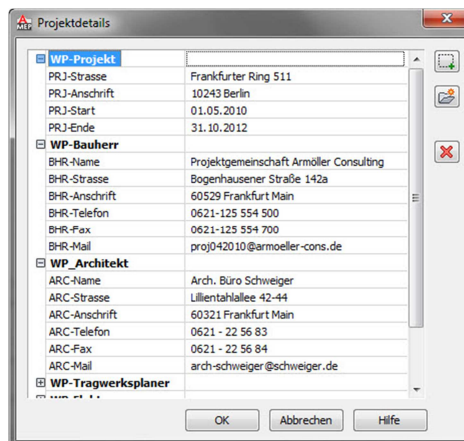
Projektdetails

| | |
|---|---|
| WP-Projekt | |
| PRJ-Strasse | Frankfurter Ring 511 |
| PRJ-Anschrift | 10243 Berlin |
| PRJ-Start | 01.05.2010 |
| PRJ-Ende | 31.10.2012 |
| WP-Bauherr | |
| BHR-Name | Projektgemeinschaft Armöller Consulting |
| BHR-Strasse | Bogenhausener Straße 142a |
| BHR-Anschrift | 60529 Frankfurt Main |
| BHR-Telefon | 0621-125 554 500 |
| BHR-Fax | 0621-125 554 700 |
| BHR-Mail | proj042010@armoeller-cons.de |
| WP_Architekt | |
| ARC-Name | Arch. Büro Schweiger |
| ARC-Strasse | Lilientahlallee 42-44 |
| ARC-Anschrift | 60321 Frankfurt Main |
| ARC-Telefon | 0621 - 22 56 83 |
| ARC-Fax | 0621 - 22 56 84 |
| ARC-Mail | arch-schweiger@schweiger.de |
| WP-Tragwerksplaner | |

OK Abbrechen Hilfe